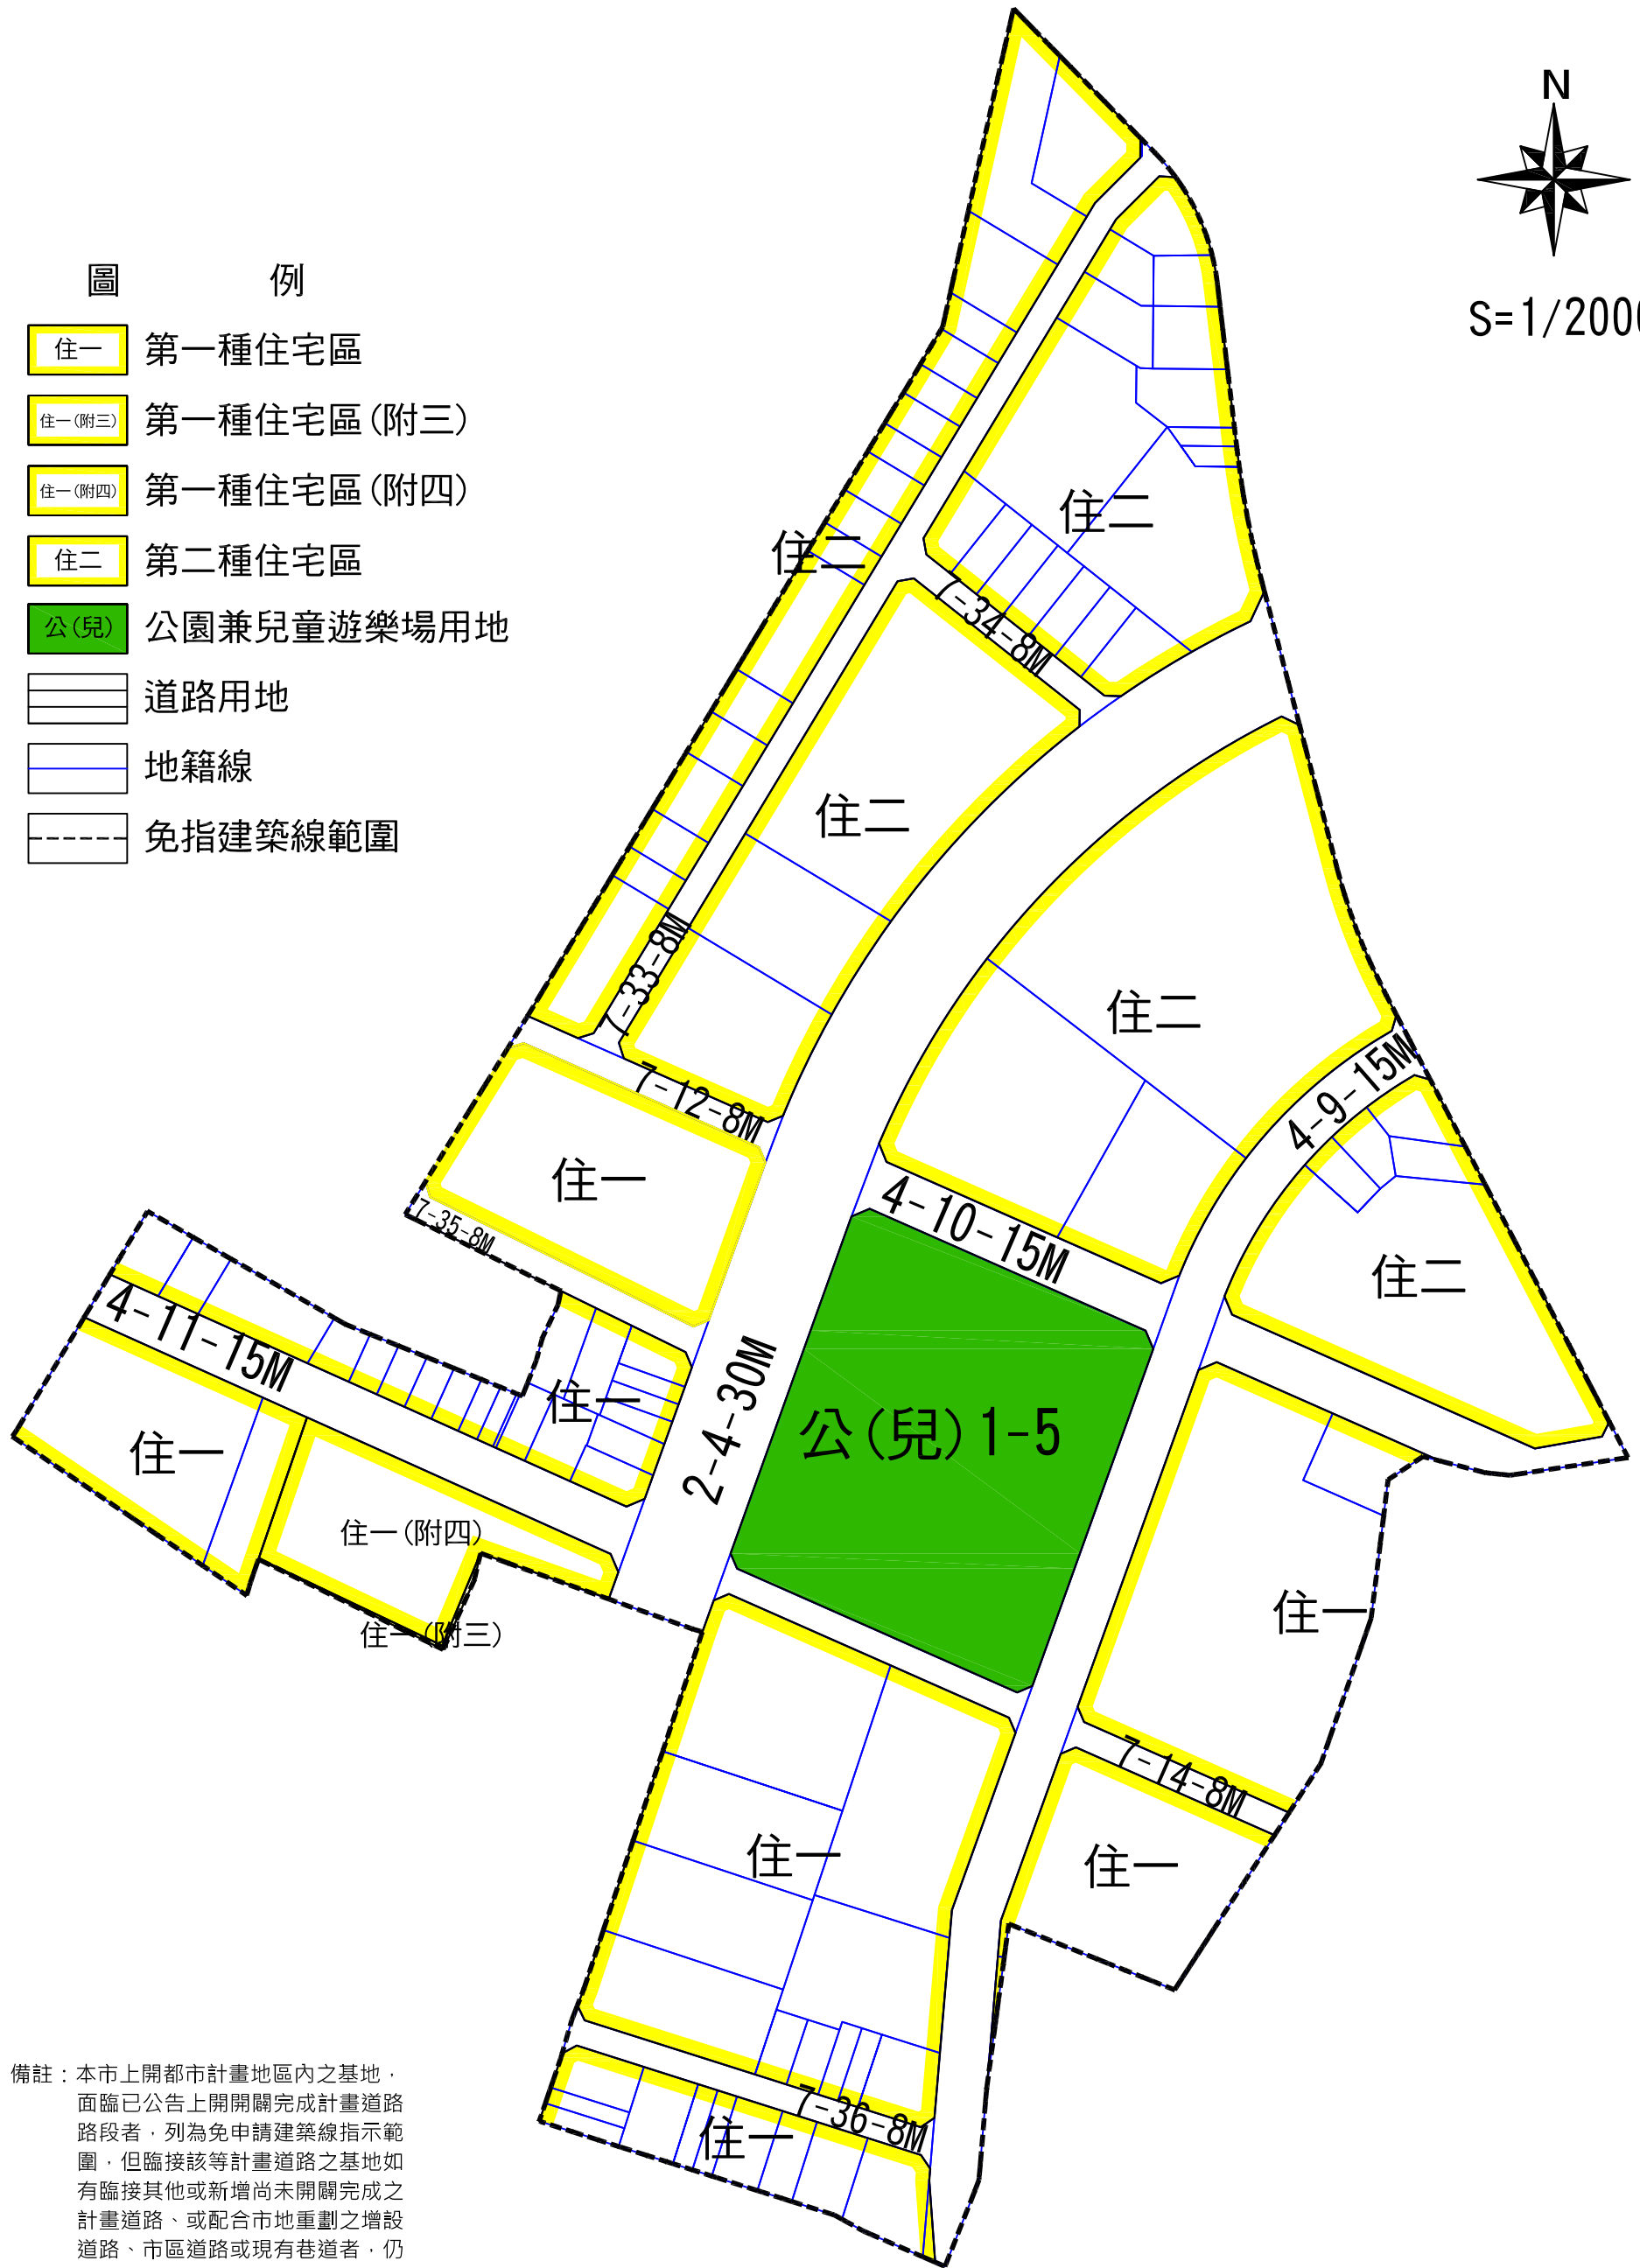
N

S=1/2000

圖 例

住一 第一種住宅區

住一(附三) 第一種住宅區(附三)

住一(附四) 第一種住宅區(附四)

住二 第二種住宅區

公(兒) 公園兼兒童遊樂場用地

道路用地

地籍線

免指建築線範圍

住二

住二

住二

住二

住二

7-34-8M

7-33-8M

7-12-8M

4-9-15M

住一

7-35-8M

4-10-15M

4-11-15M

住一

2-4-30M

公(兒)1-5

住一

住一(附四)

住一(附三)

住一

住一

7-14-8M

住一

7-36-8M

住一

備註:本市上開都市計畫地區內之基地,面臨已公告上開開闢完成計畫道路路段者,列為免申請建築線指示範圍,但臨接該等計畫道路之基地如有臨接其他或新增尚未開闢完成之計畫道路、或配合市地重劃之增設道路、市區道路或現有巷道者,仍